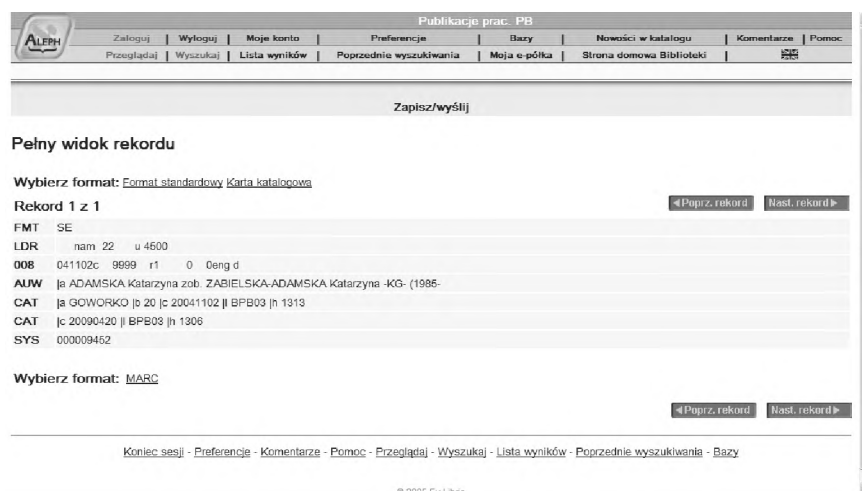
ALEPH

Publikacje prac. PB

Zaloguj | Wyloguj | Moje konto | Preferencje | Bazy | Nowości w katalogu | Komentarze | Pomoc

Przeglądaj | Wyszukaj | Lista wyników | Poprzednie wyszukiwania | Moja e-półka | Strona domowa Biblioteki |

Zapisz/wyślij

Pełny widok rekordu

Wybierz format: Format standardowy Karta katalogowa

Rekord 1 z 1

◀Poprz. rekord Nast. rekord▶

| | |
|---|---|
| FMT | SE |
| LDR | nam 22 u 4500 |
| 008 | 041102c 9999 r1 0 0eng d |
| AUW | \|a ADAMSKA Katarzyna zob. ZABIELSKA-ADAMSKA Katarzyna -KG- (1985- |
| CAT | \|a GOWORKO \|b 20 \|c 20041102 \|l BPB03 \|h 1313 |
| CAT | \|c 20090420 \|l BPB03 \|h 1306 |
| SYS | 000009452 |

Wybierz format: MARC

◀Poprz. rekord Nast. rekord▶

Koniec sesji - Preferencje - Komentarze - Pomoc - Przeglądaj - Wyszukaj - Lista wyników - Poprzednie wyszukiwania - Bazy

© 2005 Ex Libris